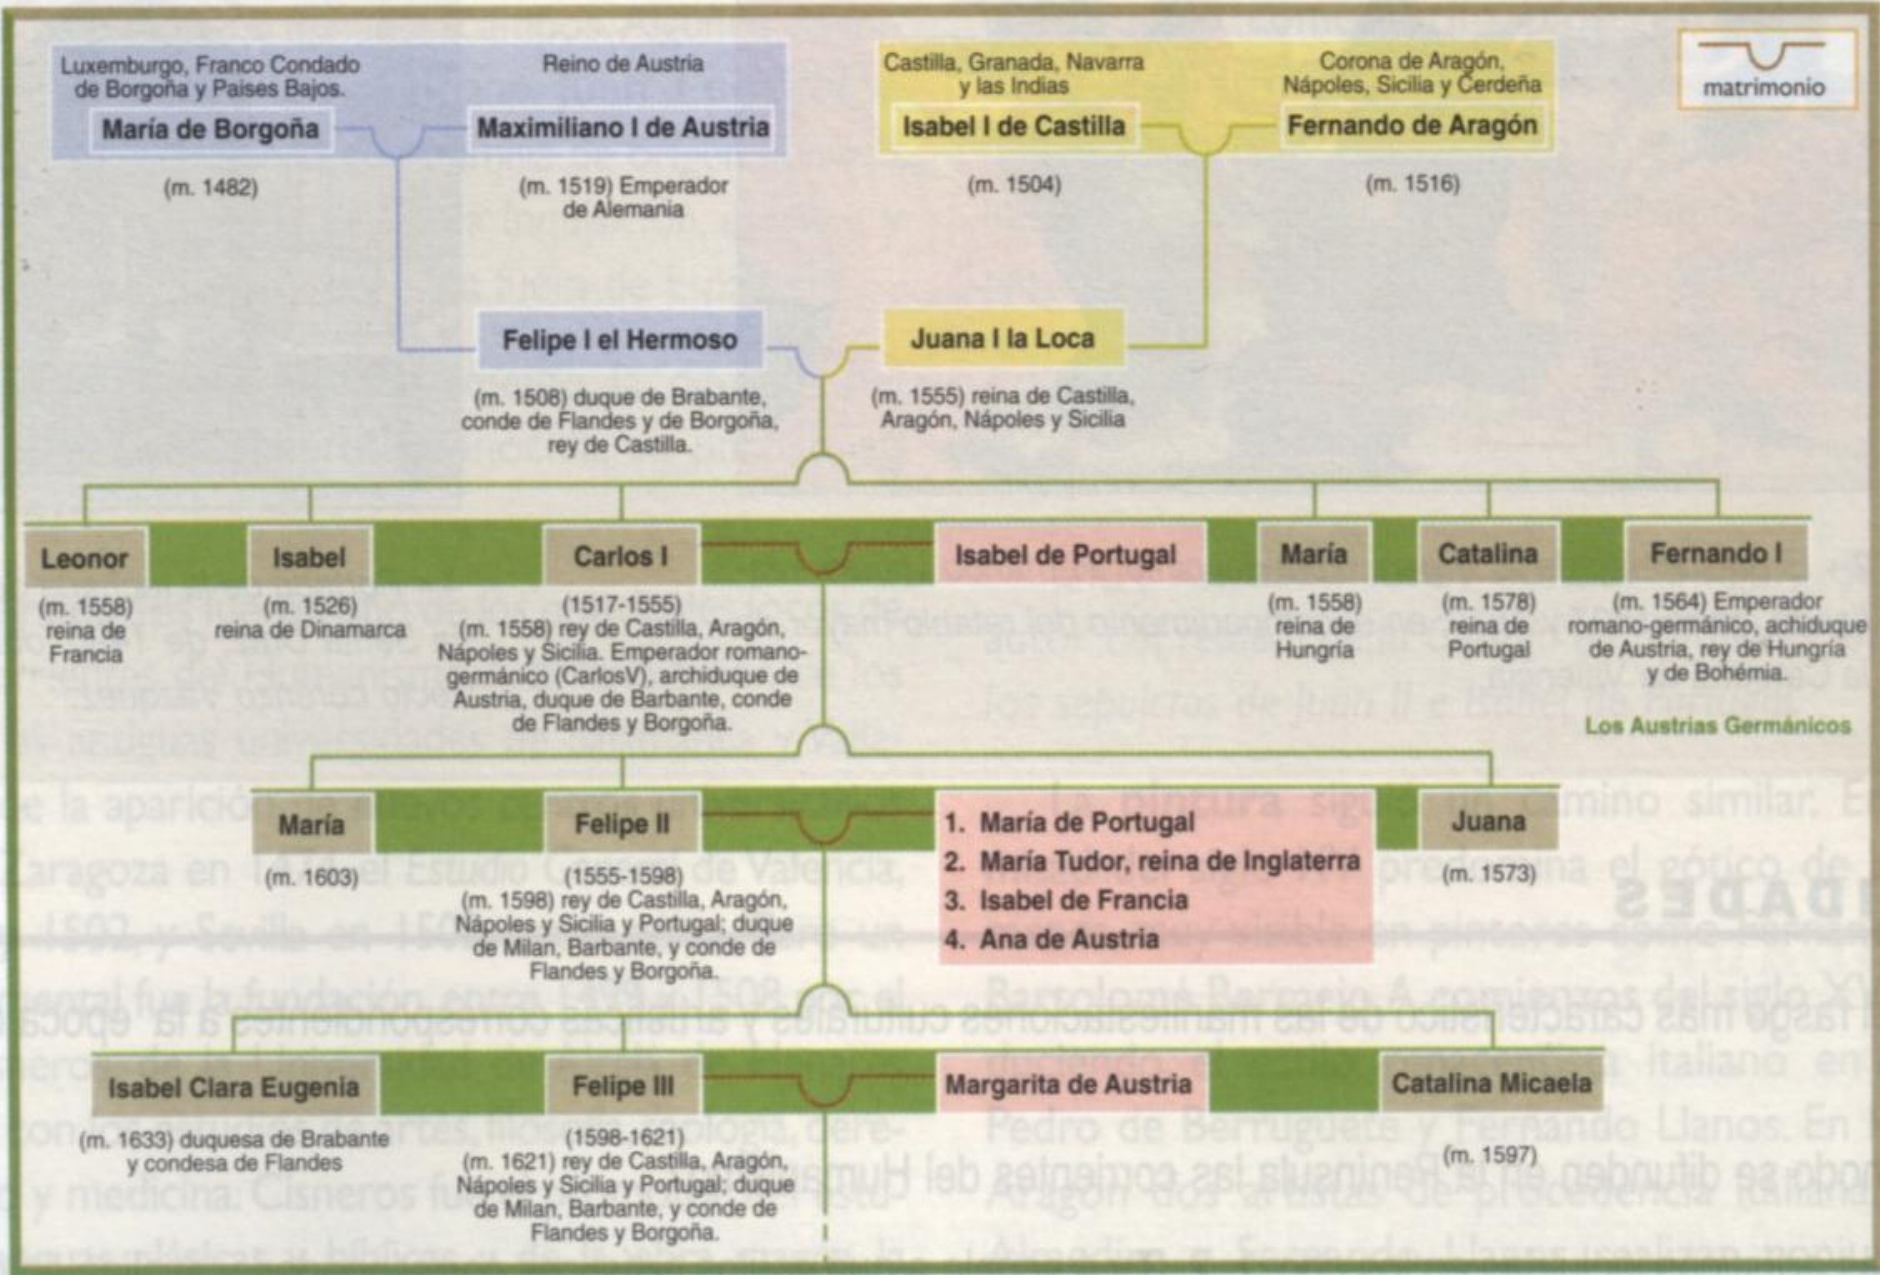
matrimonio

Luxemburgo, Franco Condado de Borgoña y Paises Bajos.
María de Borgoña
(m. 1482)

Reino de Austria
Maximiliano I de Austria
(m. 1519) Emperador de Alemania

Castilla, Granada, Navarra y las Indias
Isabel I de Castilla
(m. 1504)

Corona de Aragón, Nápoles, Sicilia y Cerdeña
Fernando de Aragón
(m. 1516)

Felipe I el Hermoso
(m. 1508) duque de Brabante, conde de Flandes y de Borgoña, rey de Castilla.

Juana I la Loca
(m. 1555) reina de Castilla, Aragón, Nápoles y Sicilia

Leonor
(m. 1558) reina de Francia

Isabel
(m. 1526) reina de Dinamarca

Carlos I
(1517-1555)
(m. 1558) rey de Castilla, Aragón, Nápoles y Sicilia. Emperador romano-germánico (CarlosV), archiduque de Austria, duque de Barbante, conde de Flandes y Borgoña.

Isabel de Portugal

María
(m. 1558) reina de Hungría

Catalina
(m. 1578) reina de Portugal

Fernando I
(m. 1564) Emperador romano-germánico, achiduque de Austria, rey de Hungría y de Bohémia.

Los Austrias Germánicos

María
(m. 1603)

Felipe II
(1555-1598)
(m. 1598) rey de Castilla, Aragón, Nápoles y Sicilia y Portugal; duque de Milan, Barbante, y conde de Flandes y Borgoña.

1. María de Portugal
2. María Tudor, reina de Inglaterra
3. Isabel de Francia
4. Ana de Austria

Juana
(m. 1573)

Isabel Clara Eugenia
(m. 1633) duquesa de Brabante y condesa de Flandes

Felipe III
(1598-1621)
(m. 1621) rey de Castilla, Aragón, Nápoles y Sicilia y Portugal; duque de Milan, Barbante, y conde de Flandes y Borgoña.

Margarita de Austria
(m. 1597)

Catalina Micaela